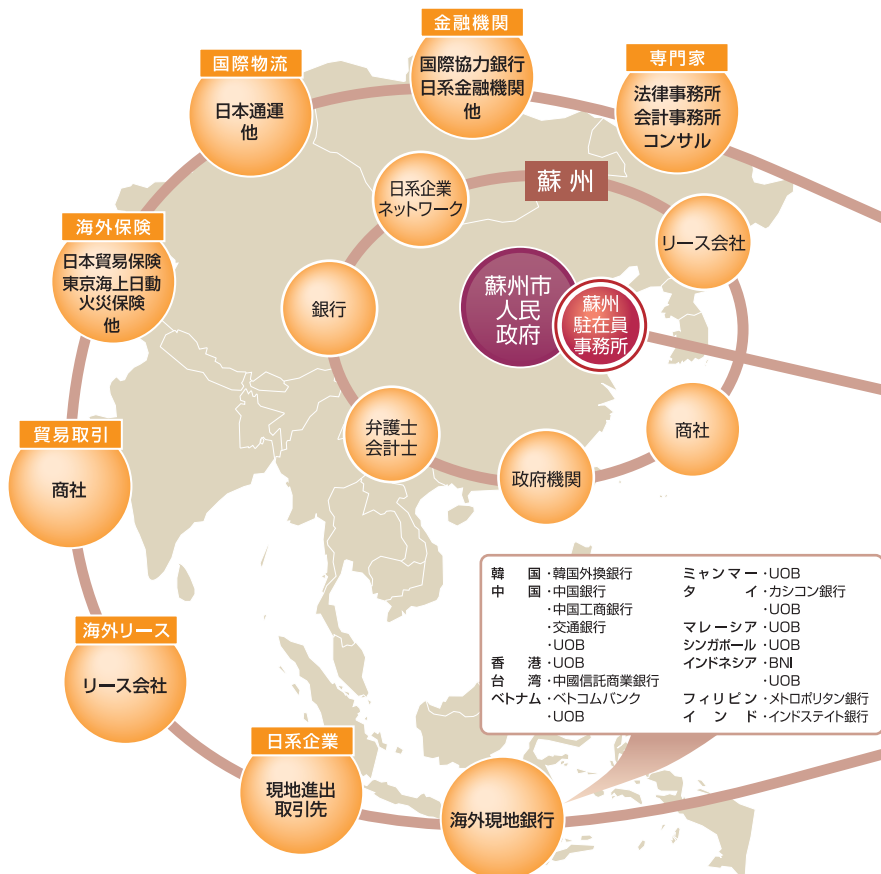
金融機関
国際協力銀行
日系金融機関
他

国際物流
日本通運
他

専門家
法律事務所
会計事務所
コンサル

蘇州

日系企業
ネットワーク

リース会社

海外保険
日本貿易保険
東京海上日動
火災保険
他

銀行

蘇州市
人民
政府

蘇州
駐在員
事務所

弁護士
会計士

商社

政府機関

貿易取引
商社

| | |
|---|---|
| 韓国 | ・韓国外換銀行 |
| 中国 | ・中国銀行 |
| | ・中国工商銀行 |
| | ・交通銀行 |
| | ・UOB |
| 香港 | ・UOB |
| 台湾 | ・中國信託商業銀行 |
| ベトナム | ・ベトコムバンク |
| | ・UOB |
| ミャンマー | ・UOB |
| タイ | ・カシコン銀行 |
| | ・UOB |
| マレーシア | ・UOB |
| シンガポール | ・UOB |
| インドネシア | ・BNI |
| | ・UOB |
| フィリピン | ・メトロポリタン銀行 |
| インド | ・インドステイト銀行 |

海外リース
リース会社

日系企業
現地進出
取引先

海外現地銀行